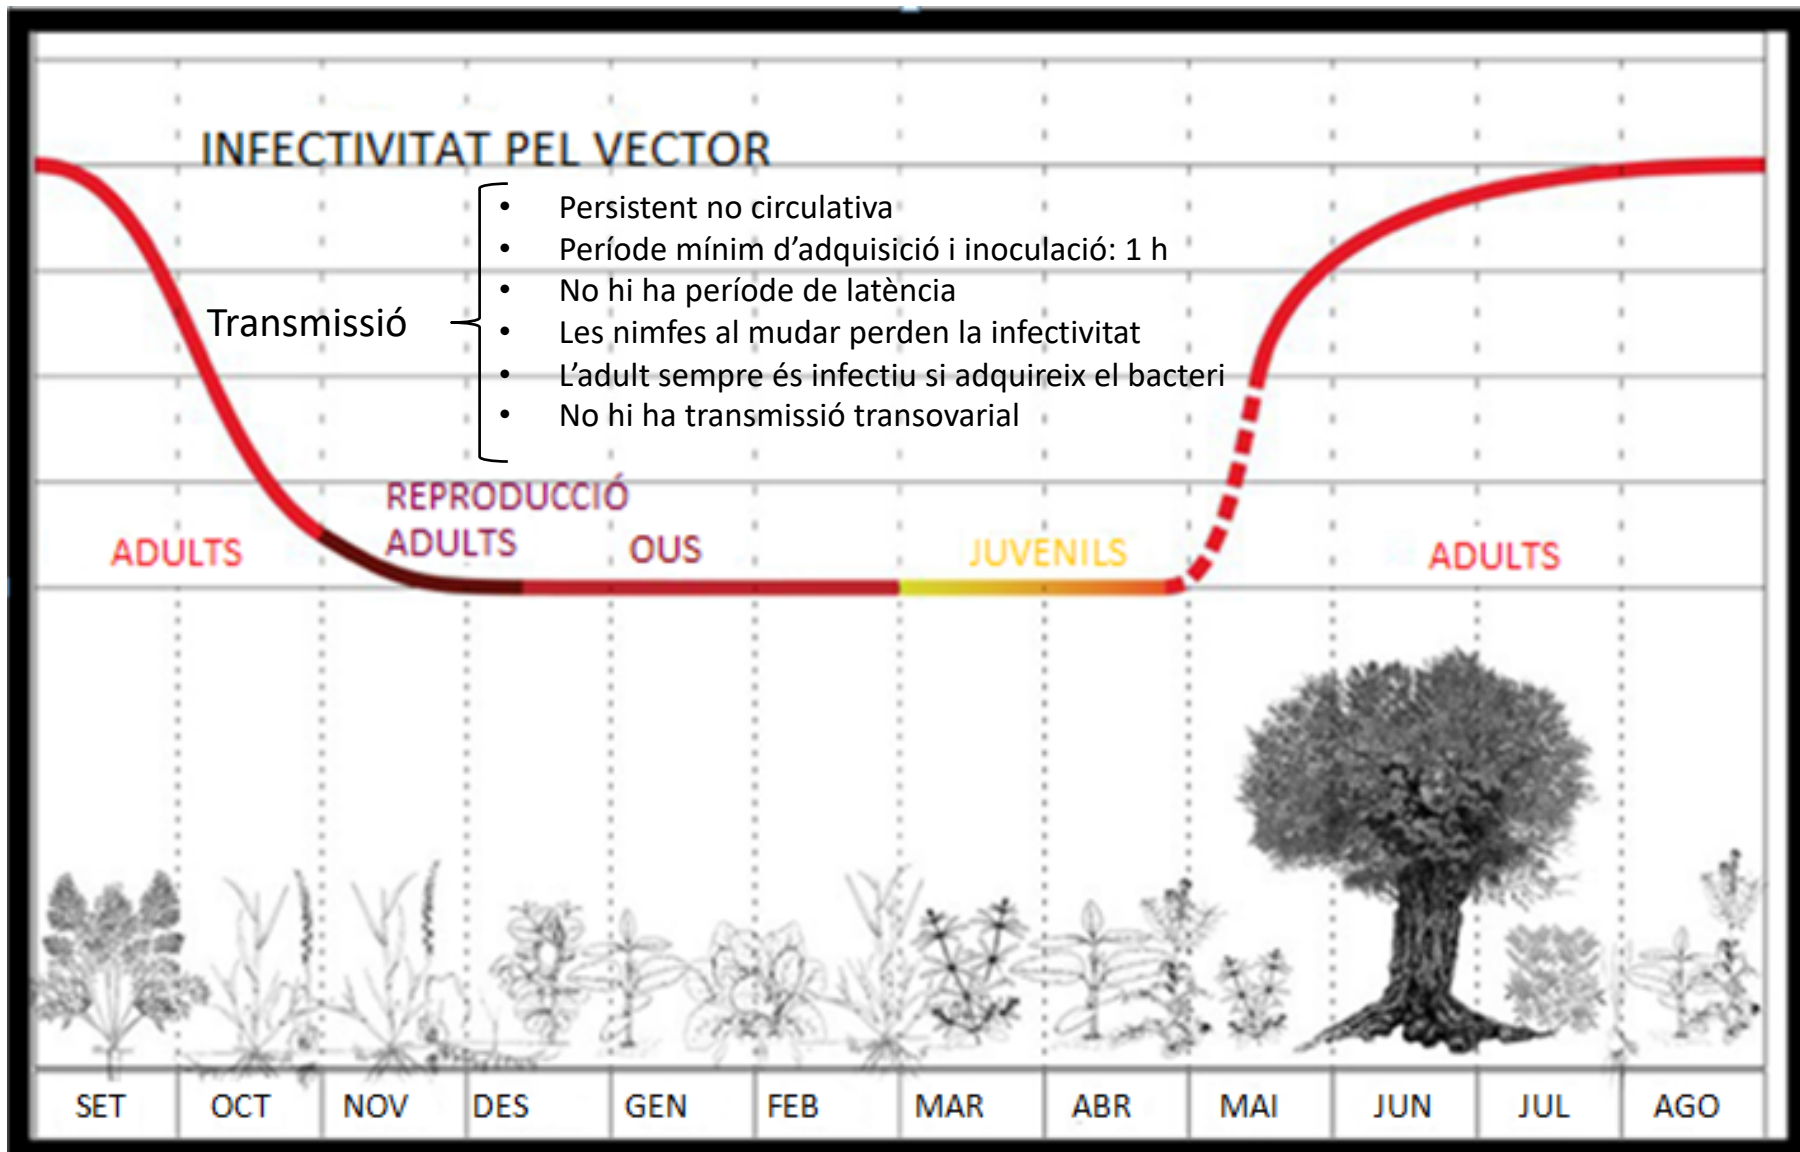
INFECTIVITAT PEL VECTOR

Transmissió

- Persistent no circulativa
- Període mínim d'adquisició i inoculació: 1 h
- No hi ha període de latència
- Les nimfes al mudar perden la infectivitat
- L'adult sempre és infectiu si adquireix el bacteri
- No hi ha transmissió transovarial

ADULTS

REPRODUCCIÓ ADULTS

OUS

JUVENILS

ADULTS

| SET | OCT | NOV | DES | GEN | FEB | MAR | ABR | MAI | JUN | JUL | AGO |
|---|---|---|---|---|---|---|---|---|---|---|---|